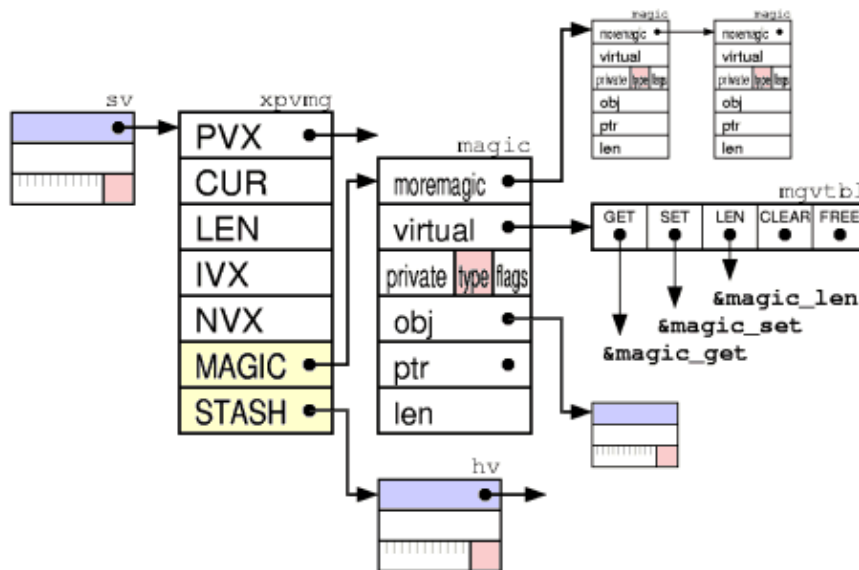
sv

xpvmg

PVX
CUR
LEN
IVX
NVX
MAGIC
STASH

magic

moremagic
virtual
private type flags
obj
ptr
len

magic

moremagic
virtual
private type flags
obj
ptr
len

magic

moremagic
virtual
private type flags
obj
ptr
len

mgvtbl

GET
SET
LEN
CLEAR
FREE

&magic_len
&magic_set
&magic_get

hv